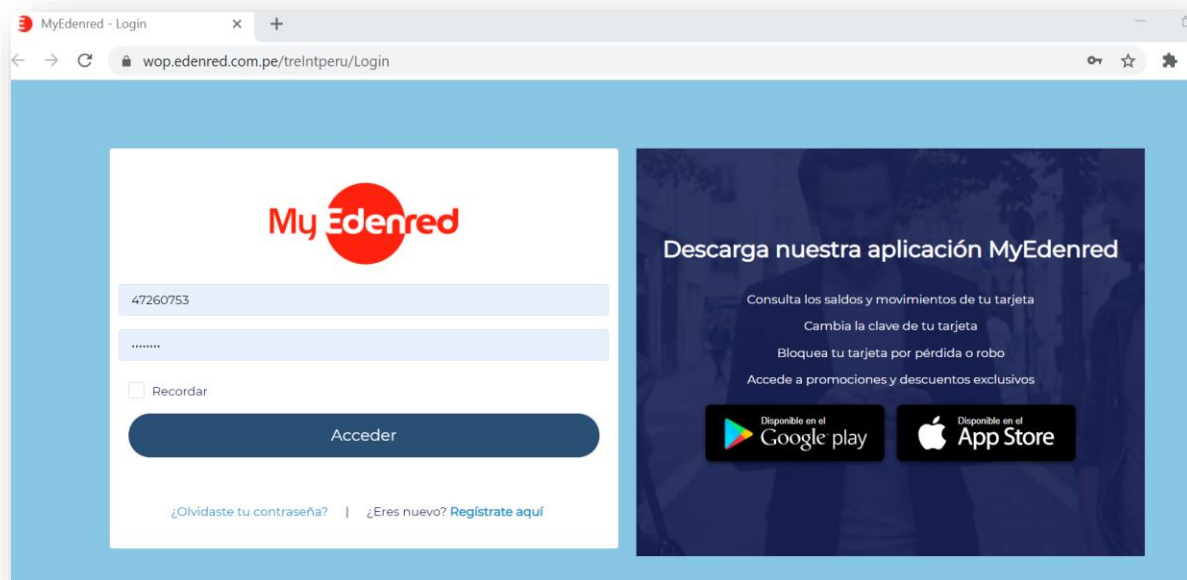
MyEdenred - Login

wop.edenred.com.pe/treIntperu/Login

MyEdenred

47260753

········

Recordar

Acceder

¿Olvidaste tu contraseña? | ¿Eres nuevo? Regístrate aquí

Descarga nuestra aplicación MyEdenred

Consulta los saldos y movimientos de tu tarjeta

Cambia la clave de tu tarjeta

Bloquea tu tarjeta por pérdida o robo

Accede a promociones y descuentos exclusivos

Disponible en el Google play

Disponible en el App Store